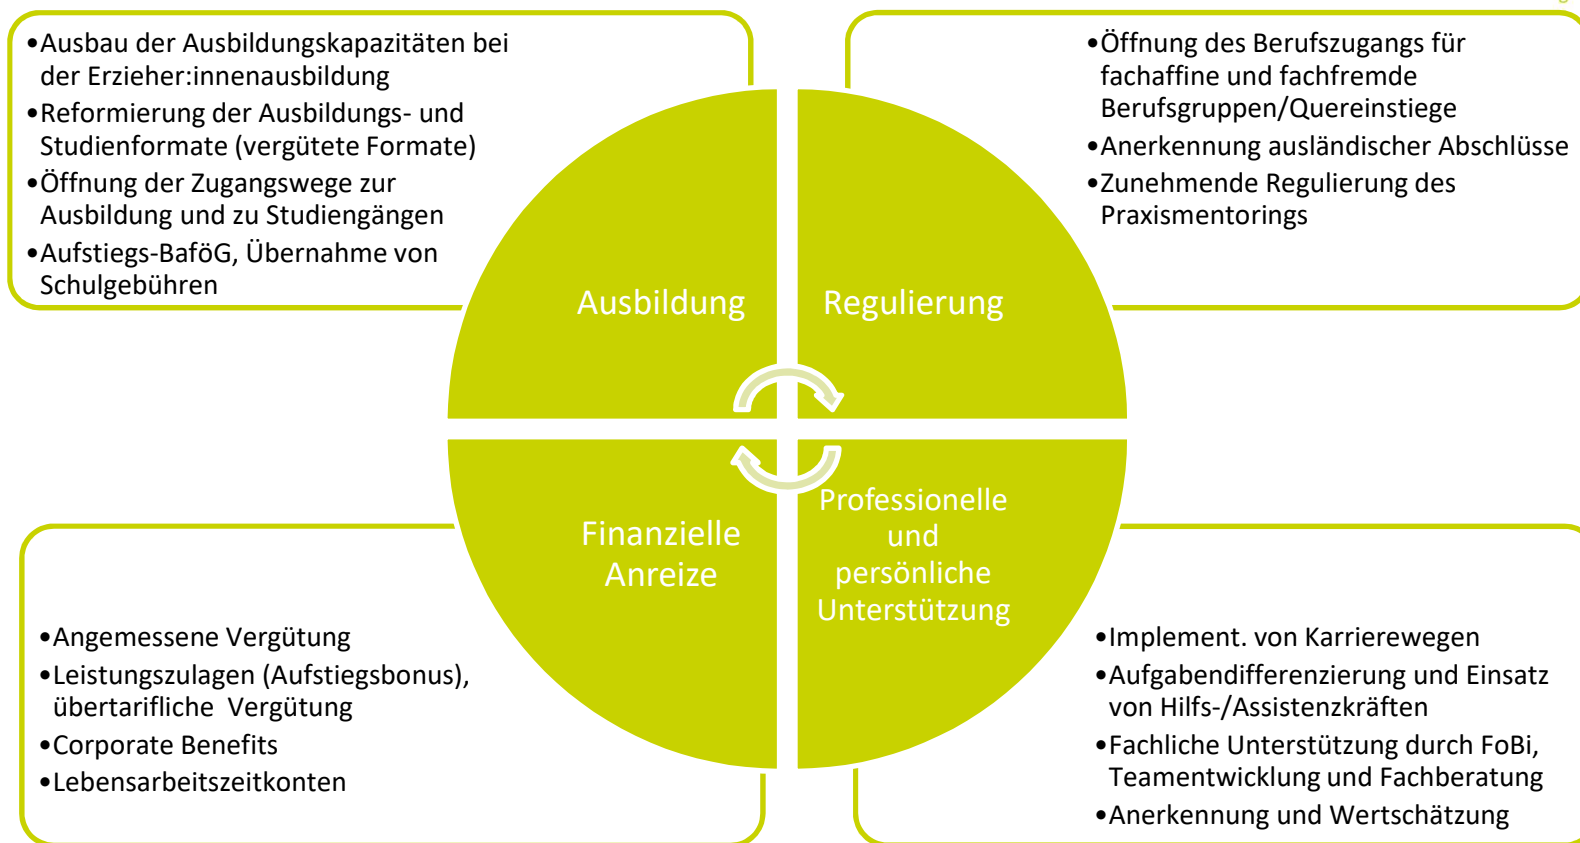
•Ausbau der Ausbildungskapazitäten bei der Erzieher:innenausbildung
•Reformierung der Ausbildungs- und Studienformate (vergütete Formate)
•Öffnung der Zugangswege zur Ausbildung und zu Studiengängen
•Aufstiegs-BaföG, Übernahme von Schulgebühren

•Öffnung des Berufszugangs für fachaffine und fachfremde Berufsgruppen/Quereinstiege
•Anerkennung ausländischer Abschlüsse
•Zunehmende Regulierung des Praxismentorings

Ausbildung

Regulierung

Finanzielle Anreize

Professionelle und persönliche Unterstützung

•Angemessene Vergütung
•Leistungszulagen (Aufstiegsbonus), übertarifliche Vergütung
•Corporate Benefits
•Lebensarbeitszeitkonten

•Implement. von Karrierewegen
•Aufgabendifferenzierung und Einsatz von Hilfs-/Assistenzkräften
•Fachliche Unterstützung durch FoBi, Teamentwicklung und Fachberatung
•Anerkennung und Wertschätzung